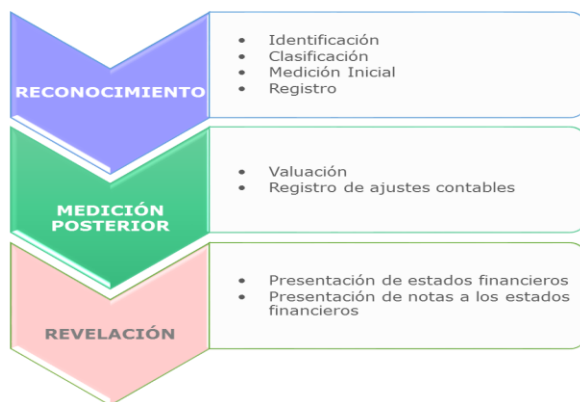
RECONOCIMIENTO

- Identificación
- Clasificación
- Medición Inicial
- Registro

MEDICIÓN POSTERIOR

- Valuación
- Registro de ajustes contables

REVELACIÓN

- Presentación de estados financieros
- Presentación de notas a los estados financieros